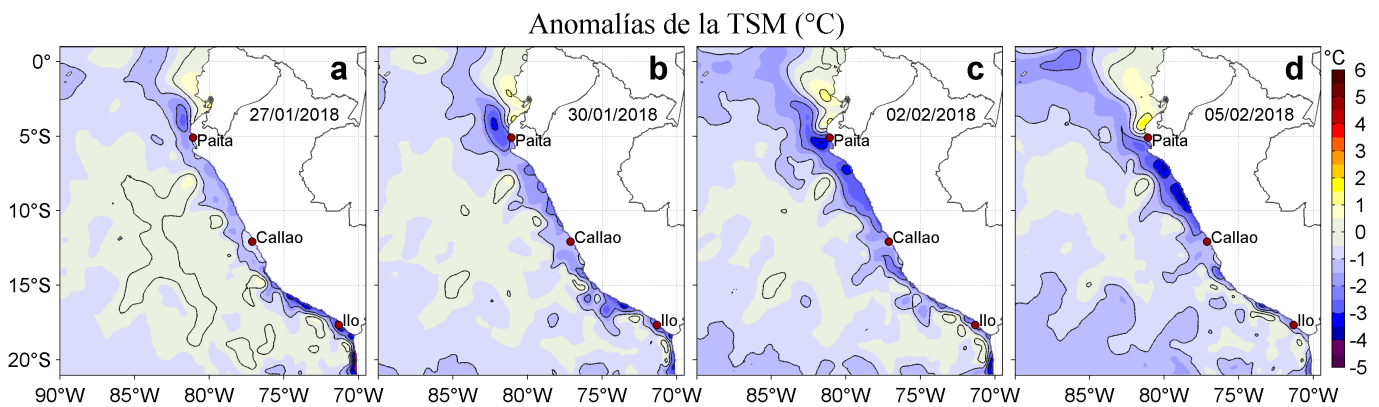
Anomalías de la TSM (°C)

a
27/01/2018
Paita
Callao
Ilo

b
30/01/2018
Paita
Callao
Ilo

c
02/02/2018
Paita
Callao
Ilo

d
05/02/2018
Paita
Callao
Ilo

0°
5°S
10°S
15°S
20°S

90°W 85°W 80°W 75°W 70°W
85°W 80°W 75°W 70°W
85°W 80°W 75°W 70°W
85°W 80°W 75°W 70°W

°C
6
5
4
3
2
1
0
-1
-2
-3
-4
-5